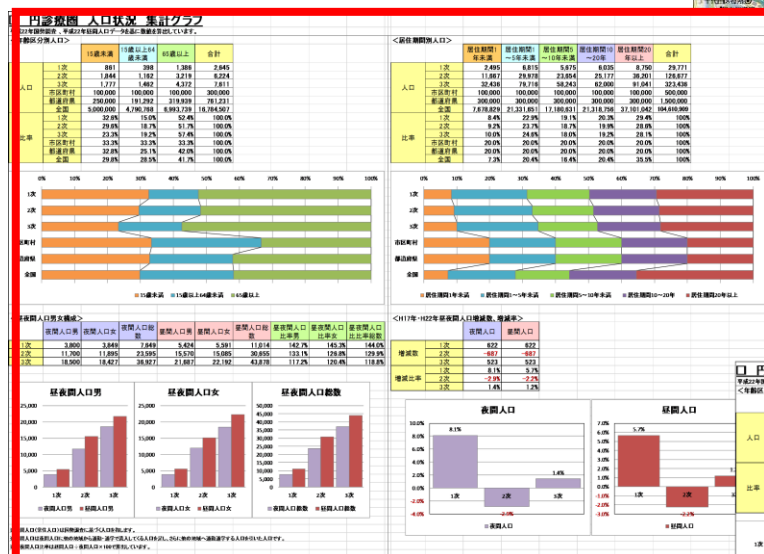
円診療圏 人口状況 集計グラフ

22年国勢調査、平成22年昼間人口データを基に数値を算出しています。

年齢区分別人口

| | | 15歳未満 | 15歳以上64歳未満 | 65歳以上 | 合計 |
|---|---|---|---|---|---|
| 人口 | 1次 | 861 | 398 | 1,386 | 2,645 |
| | 2次 | 1,844 | 1,162 | 3,219 | 6,224 |
| | 3次 | 1,777 | 1,462 | 4,372 | 7,611 |
| | 市区町村 | 100,000 | 100,000 | 100,000 | 300,000 |
| | 都道府県 | 250,000 | 191,292 | 319,939 | 761,231 |
| | 全国 | 5,000,000 | 4,790,768 | 6,993,739 | 16,784,507 |
| 比率 | 1次 | 32.6% | 15.0% | 52.4% | 100.0% |
| | 2次 | 29.6% | 18.7% | 51.7% | 100.0% |
| | 3次 | 23.3% | 19.2% | 57.4% | 100.0% |
| | 市区町村 | 33.3% | 33.3% | 33.3% | 100.0% |
| | 都道府県 | 32.8% | 25.1% | 42.0% | 100.0% |
| | 全国 | 29.8% | 28.5% | 41.7% | 100.0% |

<居住期間別人口>

| | | 居住期間1年未満 | 居住期間1~5年未満 | 居住期間5~10年未満 | 居住期間10~20年 | 居住期間20年以上 | 合計 |
|---|---|---|---|---|---|---|---|
| 人口 | 1次 | 2,495 | 6,815 | 5,675 | 6,035 | 8,750 | 29,771 |
| | 2次 | 11,667 | 29,978 | 23,654 | 25,177 | 38,201 | 128,677 |
| | 3次 | 32,438 | 79,716 | 58,243 | 62,000 | 91,041 | 323,436 |
| | 市区町村 | 100,000 | 100,000 | 100,000 | 100,000 | 100,000 | 500,000 |
| | 都道府県 | 300,000 | 300,000 | 300,000 | 300,000 | 300,000 | 1,500,000 |
| | 全国 | 7,678,829 | 21,331,815 | 17,180,631 | 21,318,756 | 37,101,042 | 104,610,909 |
| 比率 | 1次 | 8.4% | 22.9% | 19.1% | 20.3% | 29.4% | 100% |
| | 2次 | 9.2% | 23.7% | 18.7% | 19.9% | 28.6% | 100% |
| | 3次 | 10.0% | 24.6% | 18.0% | 19.2% | 28.1% | 100% |
| | 市区町村 | 20.0% | 20.0% | 20.0% | 20.0% | 20.0% | 100% |
| | 都道府県 | 20.0% | 20.0% | 20.0% | 20.0% | 20.0% | 100% |
| | 全国 | 7.3% | 20.4% | 16.4% | 20.4% | 35.5% | 100% |

0% 10% 20% 30% 40% 50% 60% 70% 80% 90% 100%
1次 2次 3次 区町村 道府県 全国
15歳未満 15歳以上64歳未満 65歳以上

0% 10% 20% 30% 40% 50% 60% 70% 80% 90% 100%
1次 2次 3次 市区町村 都道府県 全国
居住期間1年未満 居住期間1~5年未満 居住期間5~10年未満 居住期間10~20年 居住期間20年以上

昼夜間人口男女構成>

| | 夜間人口男 | 夜間人口女 | 夜間人口総数 | 昼間人口男 | 昼間人口女 | 昼間人口総数 | 昼夜間人口比率男 | 昼夜間人口比率女 | 昼夜間人口比率総数 |
|---|---|---|---|---|---|---|---|---|---|
| 1次 | 3,800 | 3,849 | 7,649 | 5,424 | 5,591 | 11,014 | 142.7% | 145.3% | 144.0% |
| 2次 | 11,700 | 11,895 | 23,595 | 15,570 | 15,085 | 30,655 | 133.1% | 126.8% | 129.9% |
| 3次 | 18,500 | 18,427 | 36,927 | 21,687 | 22,192 | 43,879 | 117.2% | 120.4% | 118.8% |

<H17年~H22年昼夜間人口増減数、増減率>

| | | 夜間人口 | 昼間人口 |
|---|---|---|---|
| 増減数 | 1次 | 622 | 622 |
| | 2次 | -687 | -687 |
| | 3次 | 523 | 523 |
| 増減比率 | 1次 | 8.1% | 5.7% |
| | 2次 | -2.9% | -2.2% |
| | 3次 | 1.4% | 1.2% |

昼夜間人口男
25,000 20,000 15,000 10,000 5,000 0
1次 2次 3次
夜間人口男 昼間人口男

昼夜間人口女
25,000 20,000 15,000 10,000 5,000 0
1次 2次 3次
夜間人口女 昼間人口女

昼夜間人口総数
50,000 45,000 40,000 35,000 30,000 25,000 20,000 15,000 10,000 5,000 0
1次 2次 3次
夜間人口総数 昼間人口総数

夜間人口
10.0% 8.0% 6.0% 4.0% 2.0% 0.0% -2.0% -4.0%
8.1% -2.9% 1.4%
1次 2次 3次
夜間人口

昼間人口
7.0% 6.0% 5.0% 4.0% 3.0% 2.0% 1.0% 0.0% -1.0% -2.0% -3.0%
5.7% -2.2%
1次 2次 3次
昼間人口

間人口(常住人口)は国勢調査に基づく人口を示します。
間人口は従前人口に他の地域から通勤・通学で流入してくる人口を足し、さらに他の地域へ通勤通学する人口を引いた人口です。
夜間人口比率は昼間人口÷夜間人口×100で算出しています。

円
平成22年
<年齢区
人口
比率